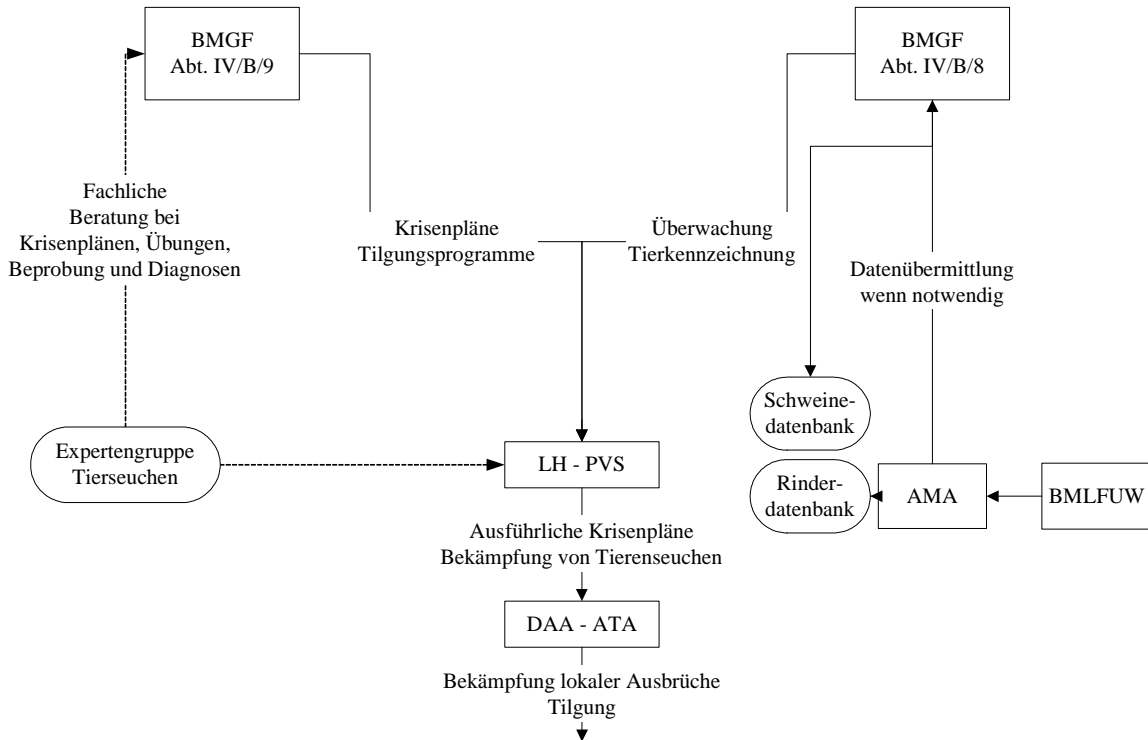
BMGF
Abt. IV/B/9

BMGF
Abt. IV/B/8

Fachliche
Beratung bei
Krisenplänen, Übungen,
Beprobung und Diagnosen

Krisenpläne
Tilgungsprogramme

Überwachung
Tierkennzeichnung

Datenübermittlung
wenn notwendig

Schweinedatenbank

Expertengruppe
Tierseuchen

LH - PVS

Rinderdatenbank

AMA

BMLFUW

Ausführliche Krisenpläne
Bekämpfung von Tierenseuchen

DAA - ATA

Bekämpfung lokaler Ausbrüche
Tilgung